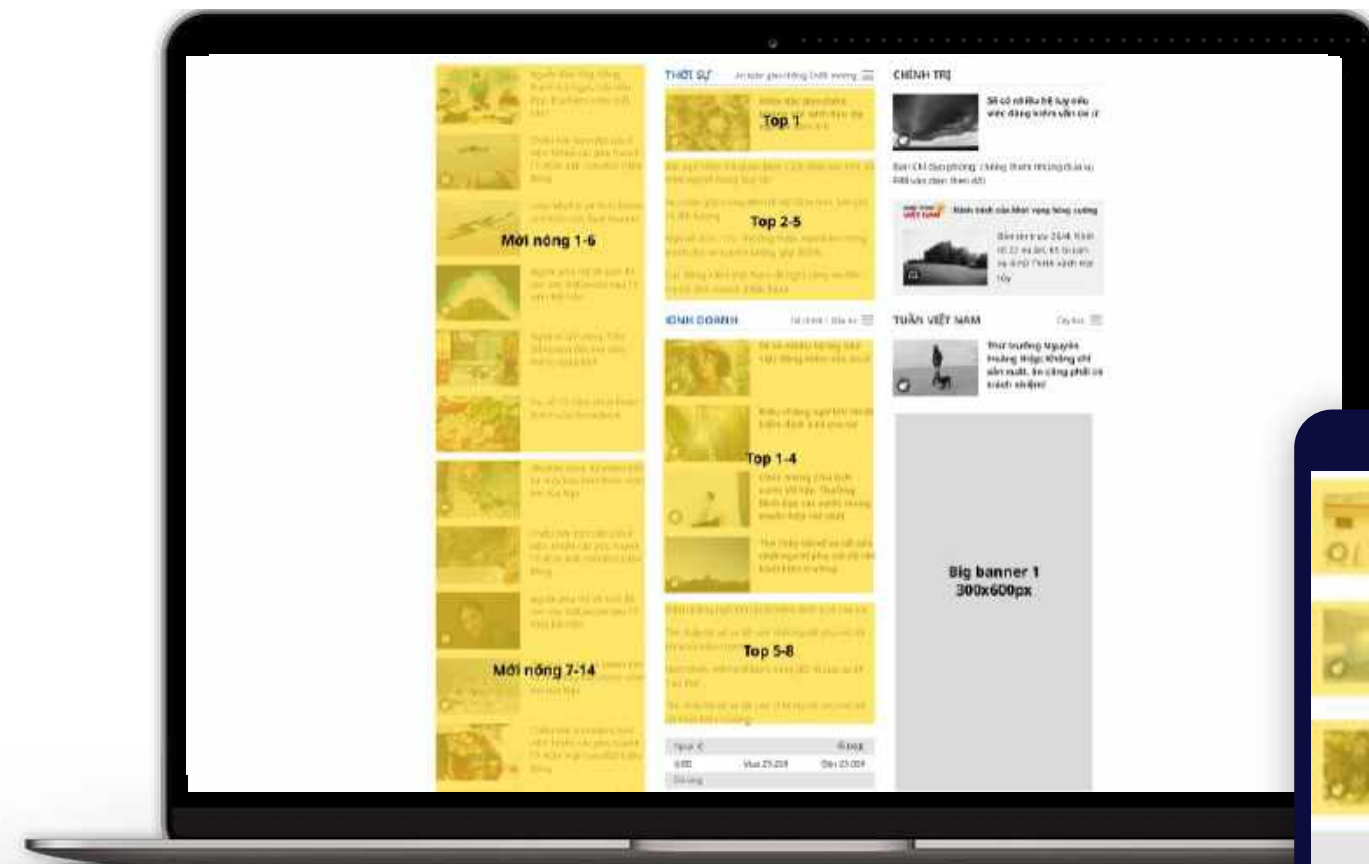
Mới nóng 1-6

Mới nóng 7-14

THỜI SỰ

Top 1

Top 2-5

KINH DOANH

Top 1-4

Top 5-8

CHÍNH TRỊ

Sẽ có nhiều hệ lụy nếu việc đăng kiểm vẫn ùn ứ

TUẦN VIỆT NAM

Thứ trưởng Nguyễn Hoàng Hiệp: Không chỉ sản xuất, ăn cũng phải có trách nhiệm!

Big banner 1
300x600px